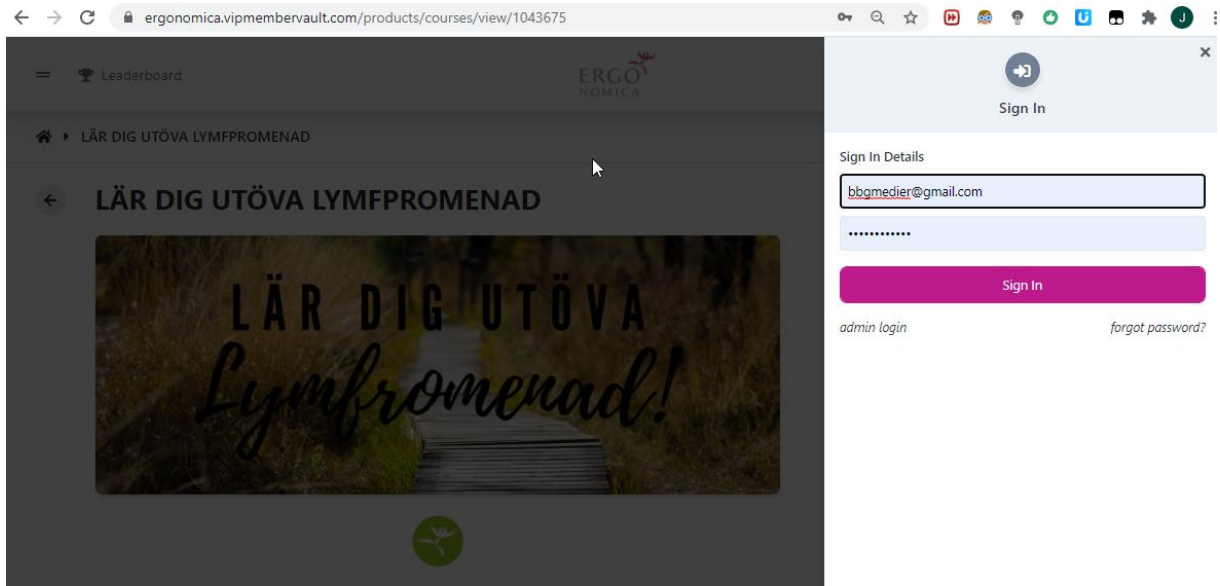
ergonomica.vipmembervault.com/products/courses/view/1043675

J

Leaderboard

ERGO NOMICA

LÄR DIG UTÖVA LYMFPROMENAD

LÄR DIG UTÖVA LYMFPROMENAD

LÄR DIG UTÖVA

Lymfromenad!

×

Sign In

Sign In Details

bbgmedier@gmail.com

••••••••••••

Sign In

admin login

forgot password?